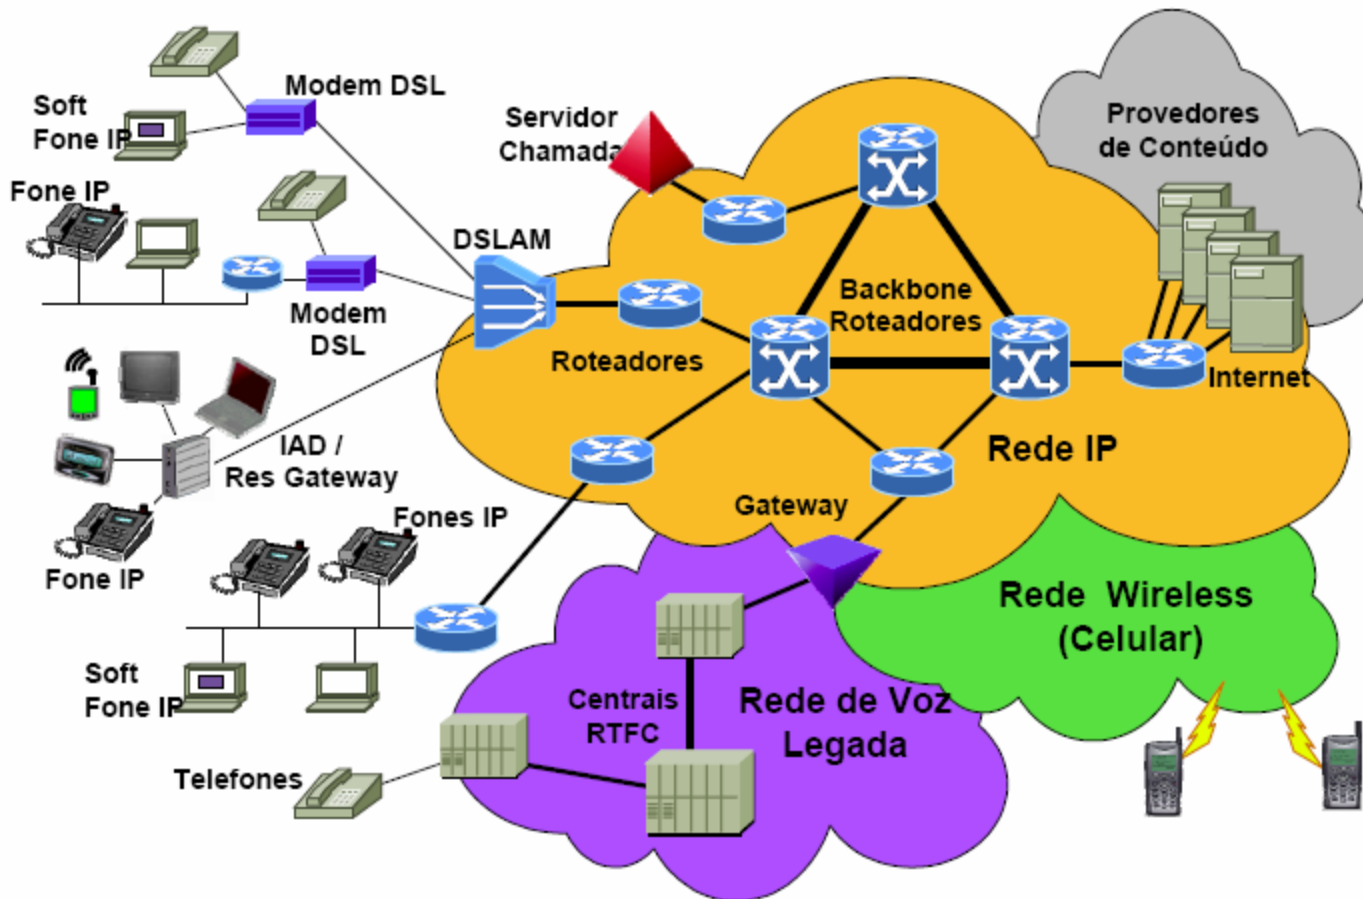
Modem DSL

Soft Fone IP

Servidor Chamada

Provedores de Conteúdo

Fone IP

DSLAM

Backbone Roteadores

Modem DSL

Roteadores

Internet

IAD / Res Gateway

Rede IP

Gateway

Fones IP

Fone IP

Rede Wireless (Celular)

Soft Fone IP

Centrais RTFC

Rede de Voz Legada

Telefones